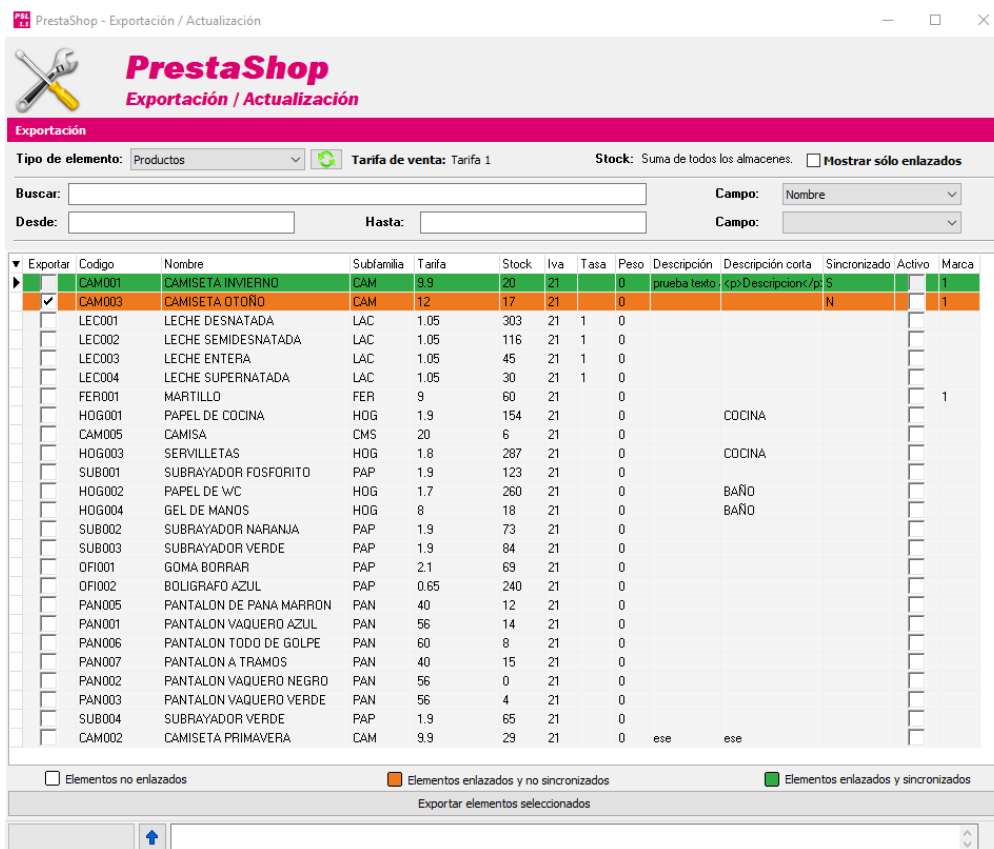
PrestaShop - Exportación / Actualización

PrestaShop
Exportación / Actualización

Exportación

Tipo de elemento: Productos
Tarifa de venta: Tarifa 1
Stock: Suma de todos los almacenes.
Mostrar sólo enlazados

Buscar:
Campo: Nombre
Desde:
Hasta:
Campo:

| Exportar | Codigo | Nombre | Subfamilia | Tarifa | Stock | Iva | Tasa | Peso | Descripción | Descripción corta | Sincronizado | Activo | Marca |
|---|---|---|---|---|---|---|---|---|---|---|---|---|---|
| | CAM001 | CAMISETA INVIERNO | CAM | 9.9 | 20 | 21 | | 0 | prueba texto | <p>Descripcion</p: | S | | 1 |
| ✔ | CAM003 | CAMISETA OTOÑO | CAM | 12 | 17 | 21 | | 0 | | | N | | 1 |
| | LEC001 | LECHE DESNATADA | LAC | 1.05 | 303 | 21 | 1 | 0 | | | | | |
| | LEC002 | LECHE SEMIDESNATADA | LAC | 1.05 | 116 | 21 | 1 | 0 | | | | | |
| | LEC003 | LECHE ENTERA | LAC | 1.05 | 45 | 21 | 1 | 0 | | | | | |
| | LEC004 | LECHE SUPERNATADA | LAC | 1.05 | 30 | 21 | 1 | 0 | | | | | |
| | FER001 | MARTILLO | FER | 9 | 60 | 21 | | 0 | | | | | 1 |
| | HOG001 | PAPEL DE COCINA | HOG | 1.9 | 154 | 21 | | 0 | | COCINA | | | |
| | CAM005 | CAMISA | CMS | 20 | 6 | 21 | | 0 | | | | | |
| | HOG003 | SERVILLETAS | HOG | 1.8 | 287 | 21 | | 0 | | COCINA | | | |
| | SUB001 | SUBRAYADOR FOSFORITO | PAP | 1.9 | 123 | 21 | | 0 | | | | | |
| | HOG002 | PAPEL DE WC | HOG | 1.7 | 260 | 21 | | 0 | | BAÑO | | | |
| | HOG004 | GEL DE MANOS | HOG | 8 | 18 | 21 | | 0 | | BAÑO | | | |
| | SUB002 | SUBRAYADOR NARANJA | PAP | 1.9 | 73 | 21 | | 0 | | | | | |
| | SUB003 | SUBRAYADOR VERDE | PAP | 1.9 | 84 | 21 | | 0 | | | | | |
| | OFI001 | GOMA BORRAR | PAP | 2.1 | 69 | 21 | | 0 | | | | | |
| | OFI002 | BOLIGRAFO AZUL | PAP | 0.65 | 240 | 21 | | 0 | | | | | |
| | PAN005 | PANTALON DE PANA MARRON | PAN | 40 | 12 | 21 | | 0 | | | | | |
| | PAN001 | PANTALON VAQUERO AZUL | PAN | 56 | 14 | 21 | | 0 | | | | | |
| | PAN006 | PANTALON TODO DE GOLPE | PAN | 60 | 8 | 21 | | 0 | | | | | |
| | PAN007 | PANTALON A TRAMOS | PAN | 40 | 15 | 21 | | 0 | | | | | |
| | PAN002 | PANTALON VAQUERO NEGRO | PAN | 56 | 0 | 21 | | 0 | | | | | |
| | PAN003 | PANTALON VAQUERO VERDE | PAN | 56 | 4 | 21 | | 0 | | | | | |
| | SUB004 | SUBRAYADOR VERDE | PAP | 1.9 | 65 | 21 | | 0 | | | | | |
| | CAM002 | CAMISETA PRIMAVERA | CAM | 9.9 | 29 | 21 | | 0 | ese | ese | | | |

Elementos no enlazados
Elementos enlazados y no sincronizados
Elementos enlazados y sincronizados
Exportar elementos seleccionados